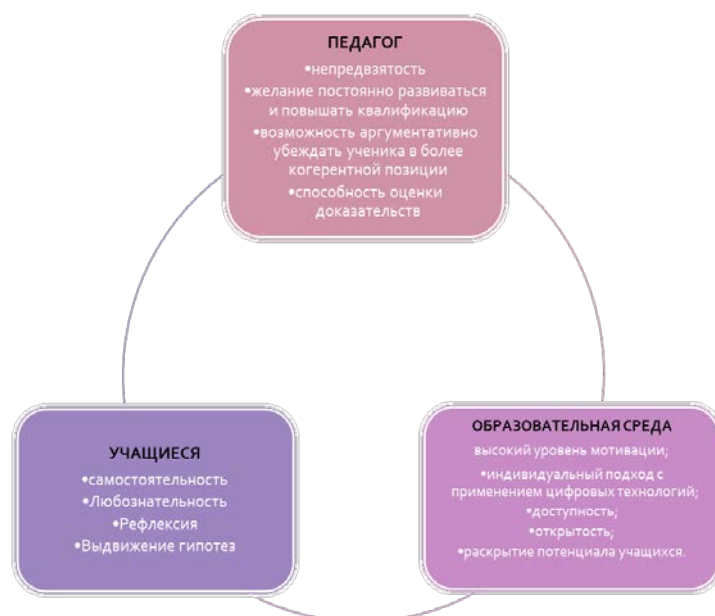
ПЕДАГОГ
•непредвзятость
•желание постоянно развиваться и повышать квалификацию
•возможность аргументативно убеждать ученика в более когерентной позиции
•способность оценки доказательств

УЧАЩИЕСЯ
•самостоятельность
•Любознательность
•Рефлексия
•Выдвижение гипотез

ОБРАЗОВАТЕЛЬНАЯ СРЕДА
высокий уровень мотивации;
•индивидуальный подход с применением цифровых технологий;
•доступность;
•открытость;
•раскрытие потенциала учащихся.